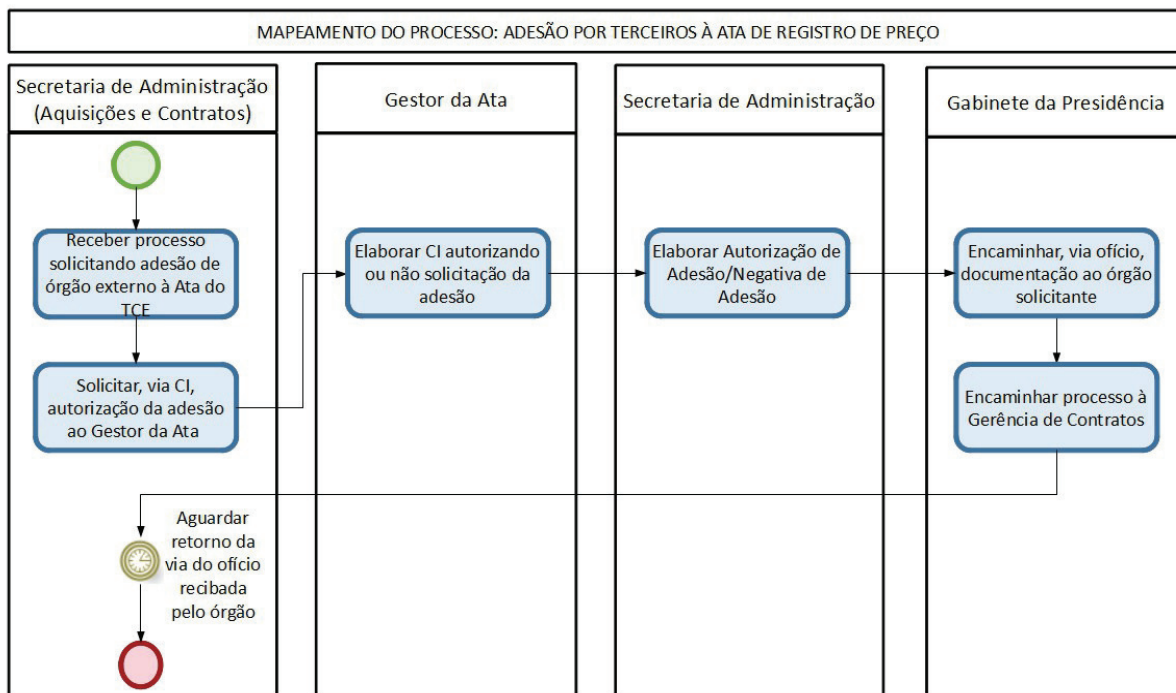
MAPEAMENTO DO PROCESSO: ADESÃO POR TERCEIROS À ATA DE REGISTRO DE PREÇO

Secretaria de Administração (Aquisições e Contratos)

Receber processo solicitando adesão de órgão externo à Ata do TCE

Solicitar, via CI, autorização da adesão ao Gestor da Ata

Aguardar retorno da via do ofício recibada pelo órgão

Gestor da Ata

Elaborar CI autorizando ou não solicitação da adesão

Secretaria de Administração

Elaborar Autorização de Adesão/Negativa de Adesão

Gabinete da Presidência

Encaminhar, via ofício, documentação ao órgão solicitante

Encaminhar processo à Gerência de Contratos